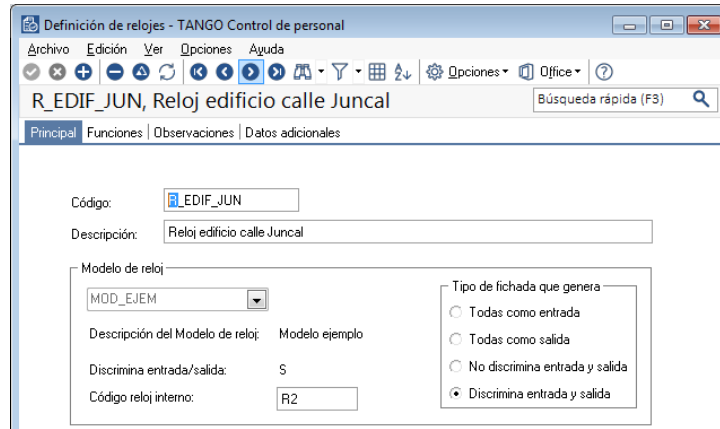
Definición de relojes - TANGO Control de personal

Archivo Edición Ver Opciones Ayuda

Opciones Office

R_EDIF_JUN, Reloj edificio calle Juncal

Búsqueda rápida (F3)

Principal | Funciones | Observaciones | Datos adicionales

Código: R_EDIF_JUN

Descripción: Reloj edificio calle Juncal

Modelo de reloj

MOD_EJEM

Descripción del Modelo de reloj: Modelo ejemplo

Discrimina entrada/salida: S

Código reloj interno: R2

Tipo de fichada que genera

Todas como entrada

Todas como salida

No discrimina entrada y salida

Discrimina entrada y salida